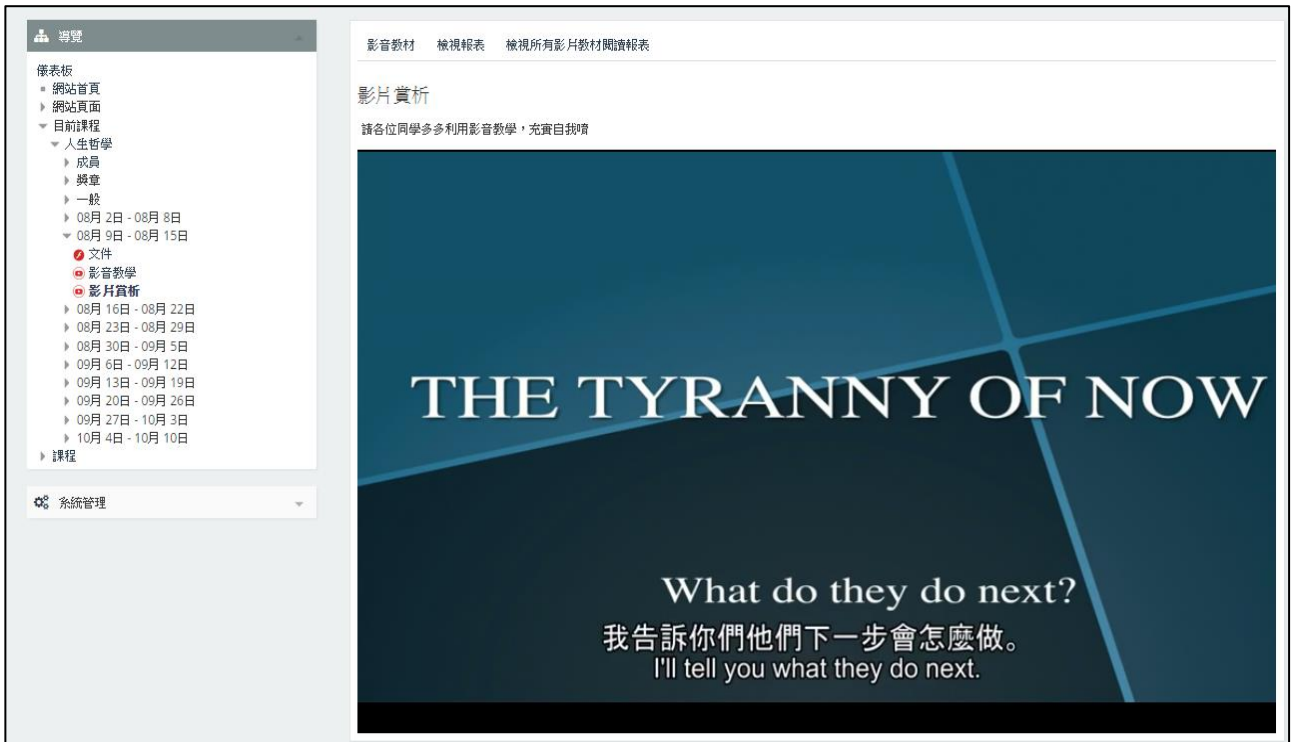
導覽

儀表板
網站首頁
網站頁面
目前課程
人生哲學
成員
獎章
一般
08月 2日 - 08月 8日
08月 9日 - 08月 15日
文件
影音教學
影片賞析
08月 16日 - 08月 22日
08月 23日 - 08月 29日
08月 30日 - 09月 5日
09月 6日 - 09月 12日
09月 13日 - 09月 19日
09月 20日 - 09月 26日
09月 27日 - 10月 3日
10月 4日 - 10月 10日
課程

系統管理

影音教材　檢視報表　檢視所有影片教材閱讀報表

影片賞析

請各位同學多多利用影音教學，充實自我唷

THE TYRANNY OF NOW

What do they do next?
我告訴你們他們下一步會怎麼做。
I'll tell you what they do next.